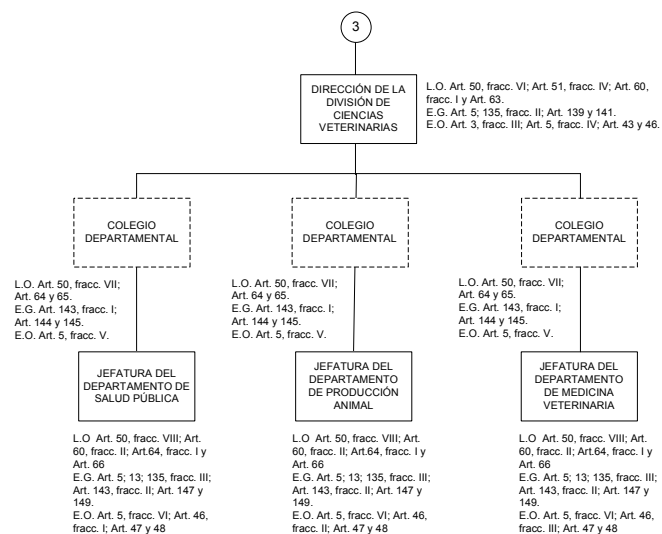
3

DIRECCIÓN DE LA DIVISIÓN DE CIENCIAS VETERINARIAS

L.O. Art. 50, fracc. VI; Art. 51, fracc. IV; Art. 60, fracc. I y Art. 63.
E.G. Art. 5; 135, fracc. II; Art. 139 y 141.
E.O. Art. 3, fracc. III; Art. 5, fracc. IV; Art. 43 y 46.

COLEGIO DEPARTAMENTAL

L.O. Art. 50, fracc. VII; Art. 64 y 65.
E.G. Art. 143, fracc. I; Art. 144 y 145.
E.O. Art. 5, fracc. V.

JEFATURA DEL DEPARTAMENTO DE SALUD PÚBLICA

L.O Art. 50, fracc. VIII; Art. 60, fracc. II; Art.64, fracc. I y Art. 66
E.G. Art. 5; 13; 135, fracc. III; Art. 143, fracc. II; Art. 147 y 149.
E.O. Art. 5, fracc. VI; Art. 46, fracc. I; Art. 47 y 48

COLEGIO DEPARTAMENTAL

L.O. Art. 50, fracc. VII; Art. 64 y 65.
E.G. Art. 143, fracc. I; Art. 144 y 145.
E.O. Art. 5, fracc. V.

JEFATURA DEL DEPARTAMENTO DE PRODUCCIÓN ANIMAL

L.O Art. 50, fracc. VIII; Art. 60, fracc. II; Art.64, fracc. I y Art. 66
E.G. Art. 5; 13; 135, fracc. III; Art. 143, fracc. II; Art. 147 y 149.
E.O. Art. 5, fracc. VI; Art. 46, fracc. II; Art. 47 y 48

COLEGIO DEPARTAMENTAL

L.O. Art. 50, fracc. VII; Art. 64 y 65.
E.G. Art. 143, fracc. I; Art. 144 y 145.
E.O. Art. 5, fracc. V.

JEFATURA DEL DEPARTAMENTO DE MEDICINA VETERINARIA

L.O Art. 50, fracc. VIII; Art. 60, fracc. II; Art.64, fracc. I y Art. 66
E.G. Art. 5; 13; 135, fracc. III; Art. 143, fracc. II; Art. 147 y 149.
E.O. Art. 5, fracc. VI; Art. 46, fracc. III; Art. 47 y 48